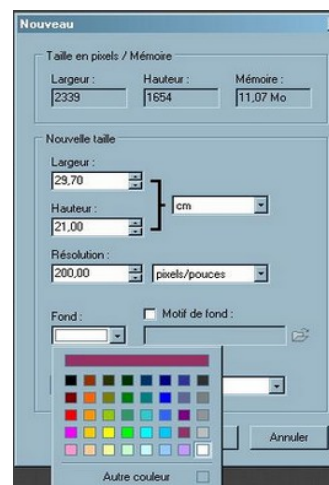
Nouveau

Taille en pixels / Mémoire

Largeur :
2339

Hauteur :
1654

Mémoire :
11,07 Mo

Nouvelle taille

Largeur :
29,70

Hauteur :
21,00

cm

Résolution :
200,00

pixels/pouces

Fond :

Motif de fond :

Annuler

Autre couleur